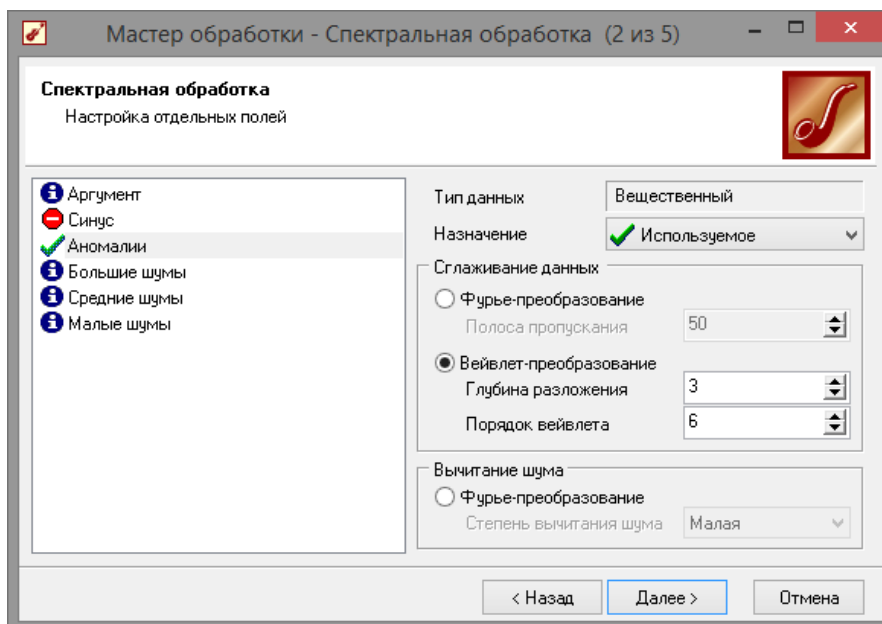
Мастер обработки - Спектральная обработка (2 из 5)

Спектральная обработка
Настройка отдельных полей

Аргумент
Синус
Аномалии
Большие шумы
Средние шумы
Малые шумы

Тип данных | Вещественный
Назначение | Используемое

Сглаживание данных
Фурье-преобразование
Полоса пропускания 50
Вейвлет-преобразование
Глубина разложения 3
Порядок вейвлета 6

Вычитание шума
Фурье-преобразование
Степень вычитания шума Малая

< Назад | Далее > | Отмена